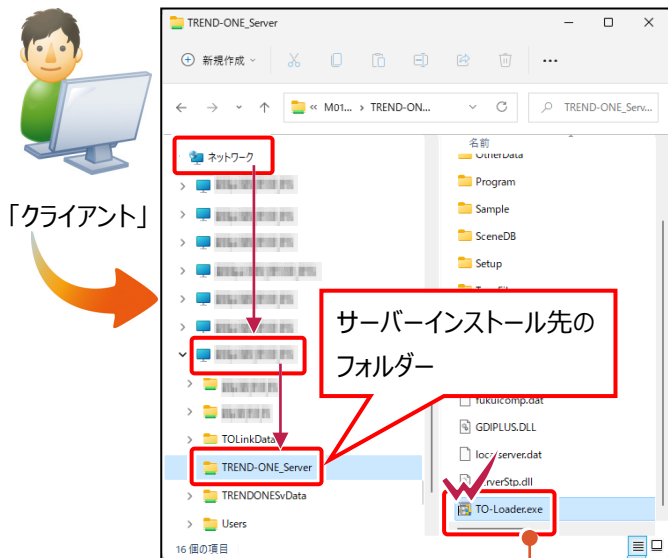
「クライアント」

TREND-ONE_Server

新規作成

« M01... › TREND-ON...

TREND-ONE_Serv...

ネットワーク

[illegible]

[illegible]

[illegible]

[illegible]

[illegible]

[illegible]

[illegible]

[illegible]

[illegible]

TOLinkData

TREND-ONE_Server

TRENDONESvData

Users

16 個の項目

名前

OtherData

Program

Sample

SceneDB

Setup

サーバーインストール先のフォルダー

fukuicomp.dat

GDIPLUS.DLL

loc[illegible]server.dat

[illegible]rverStp.dll

TO-Loader.exe